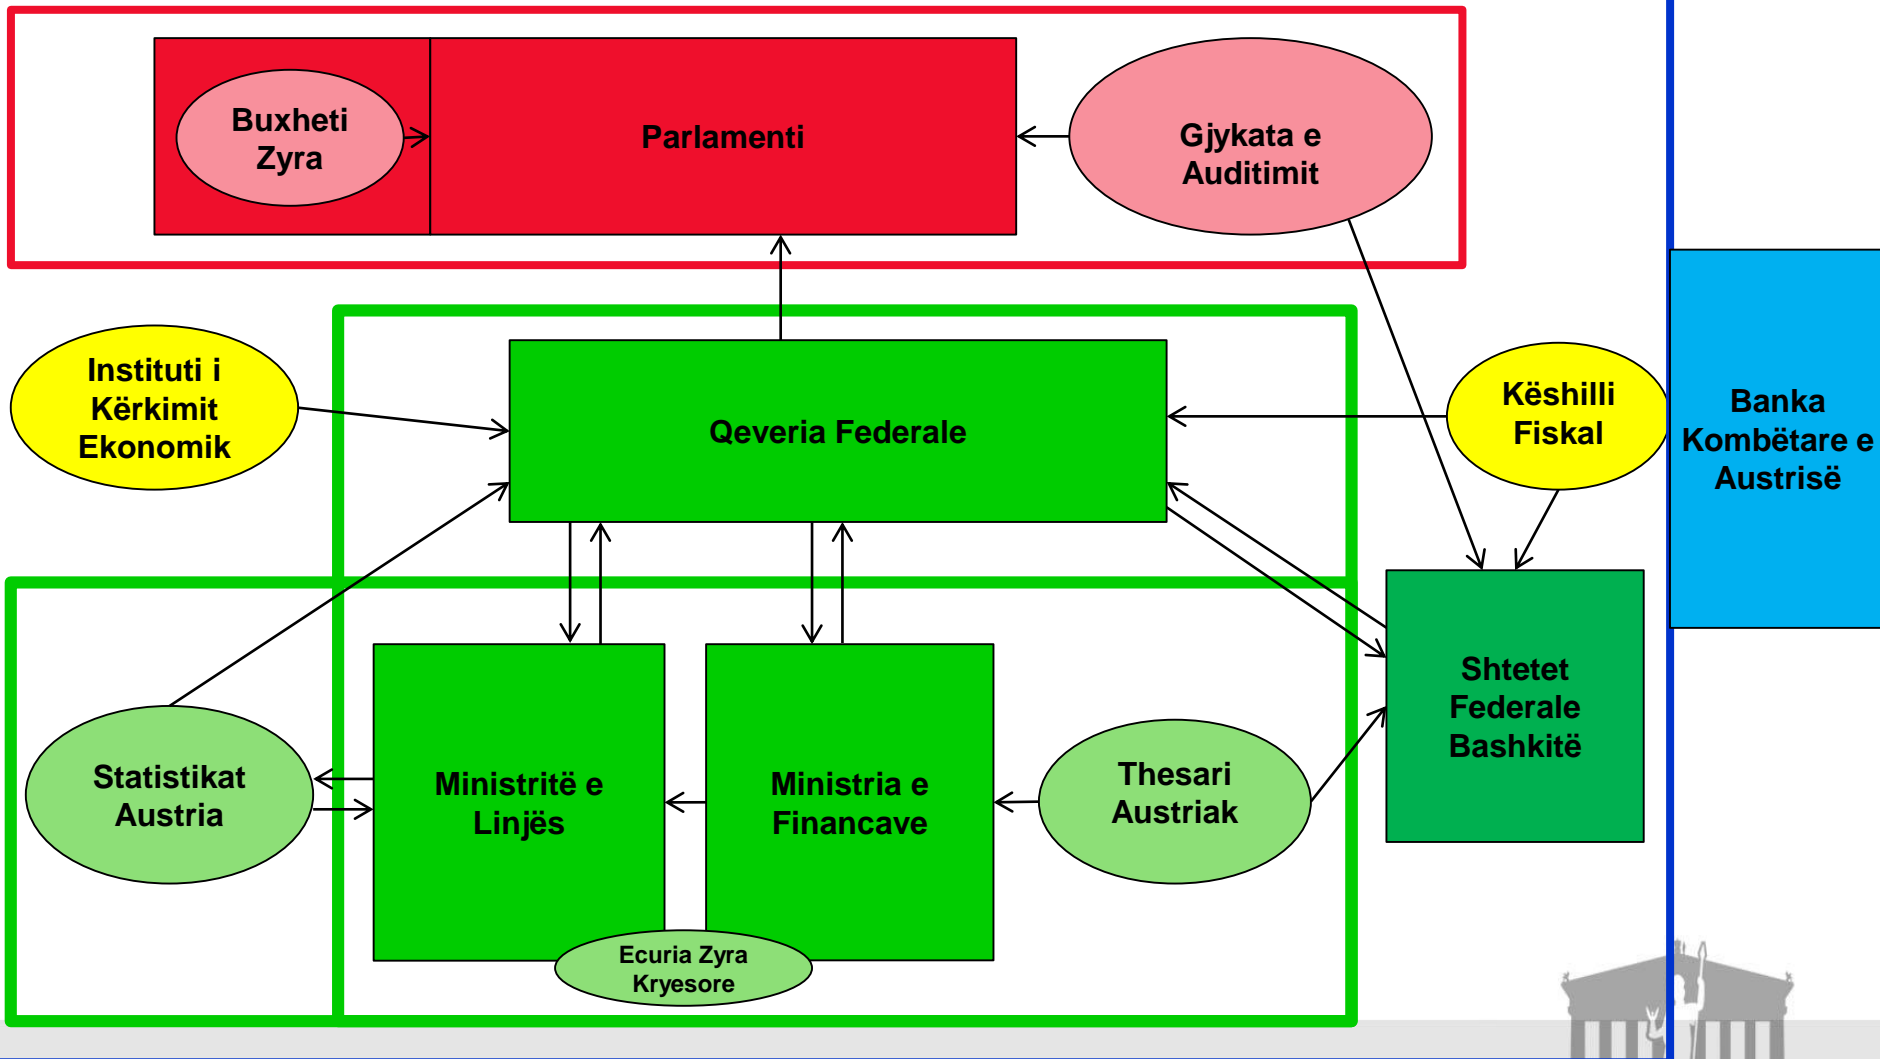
Buxheti Zyra

Parlamenti

Gjykata e Auditimit

Instituti i Kërkimit Ekonomik

Qeveria Federale

Këshilli Fiskal

Banka Kombëtare e Austrisë

Shtetet Federale Bashkitë

Statistikat Austria

Ministritë e Linjës

Ministria e Financave

Thesari Austriak

Ecuria Zyra Kryesore